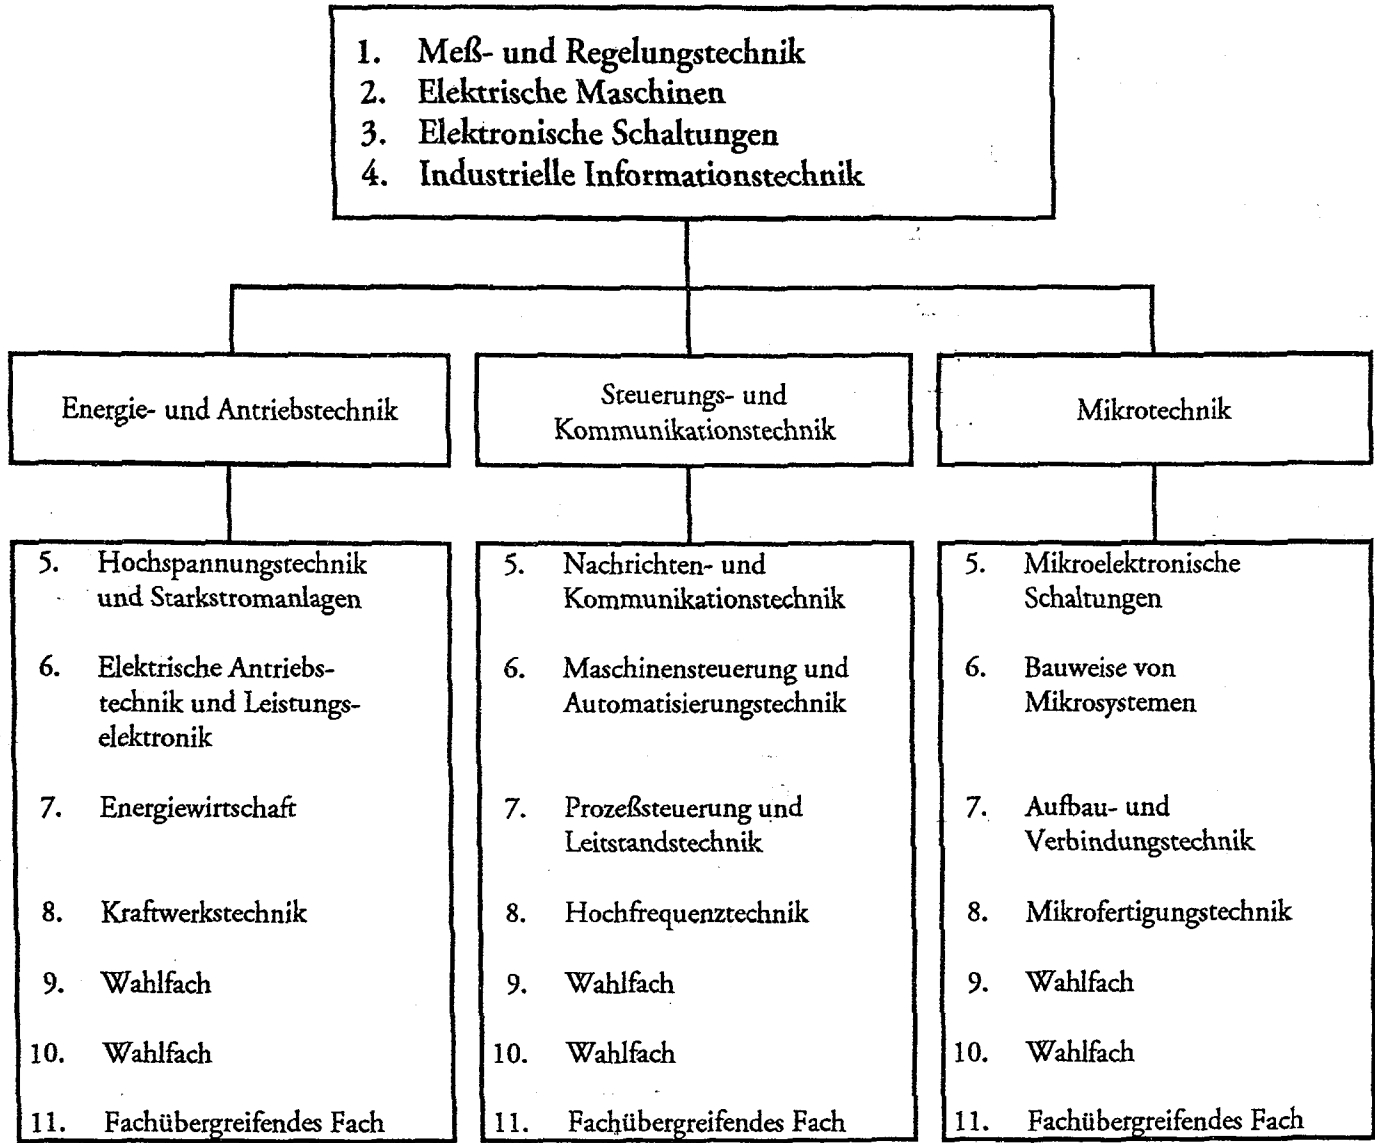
1. Meß- und Regelungstechnik
2. Elektrische Maschinen
3. Elektronische Schaltungen
4. Industrielle Informationstechnik

Energie- und Antriebstechnik

Steuerungs- und Kommunikationstechnik

Mikrotechnik

5. Hochspannungstechnik und Starkstromanlagen

6. Elektrische Antriebstechnik und Leistungselektronik

7. Energiewirtschaft

8. Kraftwerkstechnik

9. Wahlfach

10. Wahlfach

11. Fachübergreifendes Fach

5. Nachrichten- und Kommunikationstechnik

6. Maschinensteuerung und Automatisierungstechnik

7. Prozeßsteuerung und Leitstandstechnik

8. Hochfrequenztechnik

9. Wahlfach

10. Wahlfach

11. Fachübergreifendes Fach

5. Mikroelektronische Schaltungen

6. Bauweise von Mikrosystemen

7. Aufbau- und Verbindungstechnik

8. Mikrofertigungstechnik

9. Wahlfach

10. Wahlfach

11. Fachübergreifendes Fach